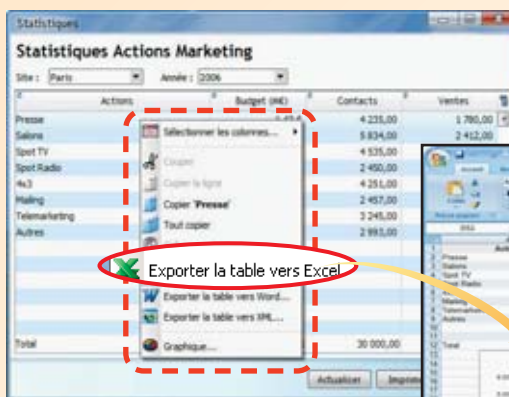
Statistiques

Statistiques Actions Marketing

Site : Paris
Année : 2006

| Actions | Budget (HE) | Contacts | Ventes |
|---|---|---|---|
| Presse | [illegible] | 4 235,00 | 1 780,00 |
| Salons | | 5 834,00 | 2 412,00 |
| Spot TV | | 4 535,00 | |
| Spot Radio | | 2 450,00 | |
| 4x3 | | 4 251,00 | |
| Mailing | | 2 457,00 | |
| Telemarketing | | 3 245,00 | |
| Autres | | 2 993,00 | |
| Total | | 30 000,00 | |

Sélectionner les colonnes...
Couper
Copier la ligne
Copier 'Presse'
Tout copier
Exporter la table vers Excel
Exporter la table vers Word...
Exporter la table vers XML...
Graphique...

Actualiser
Impri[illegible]

Presse
Salons
Spot TV
Spot Radio
Mailing
Telemarketin
Autres
Total